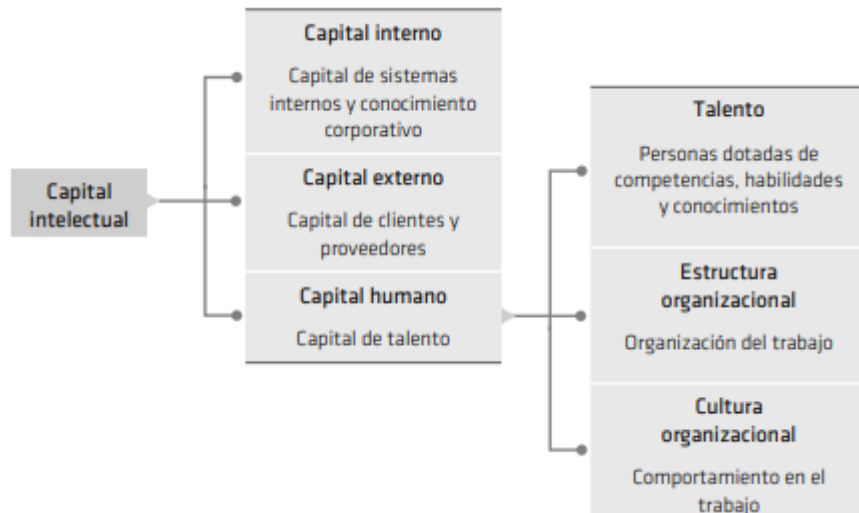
Capital intelectual

Capital interno

Capital de sistemas internos y conocimiento corporativo

Capital externo

Capital de clientes y proveedores

Capital humano

Capital de talento

Talento

Personas dotadas de competencias, habilidades y conocimientos

Estructura organizacional

Organización del trabajo

Cultura organizacional

Comportamiento en el trabajo